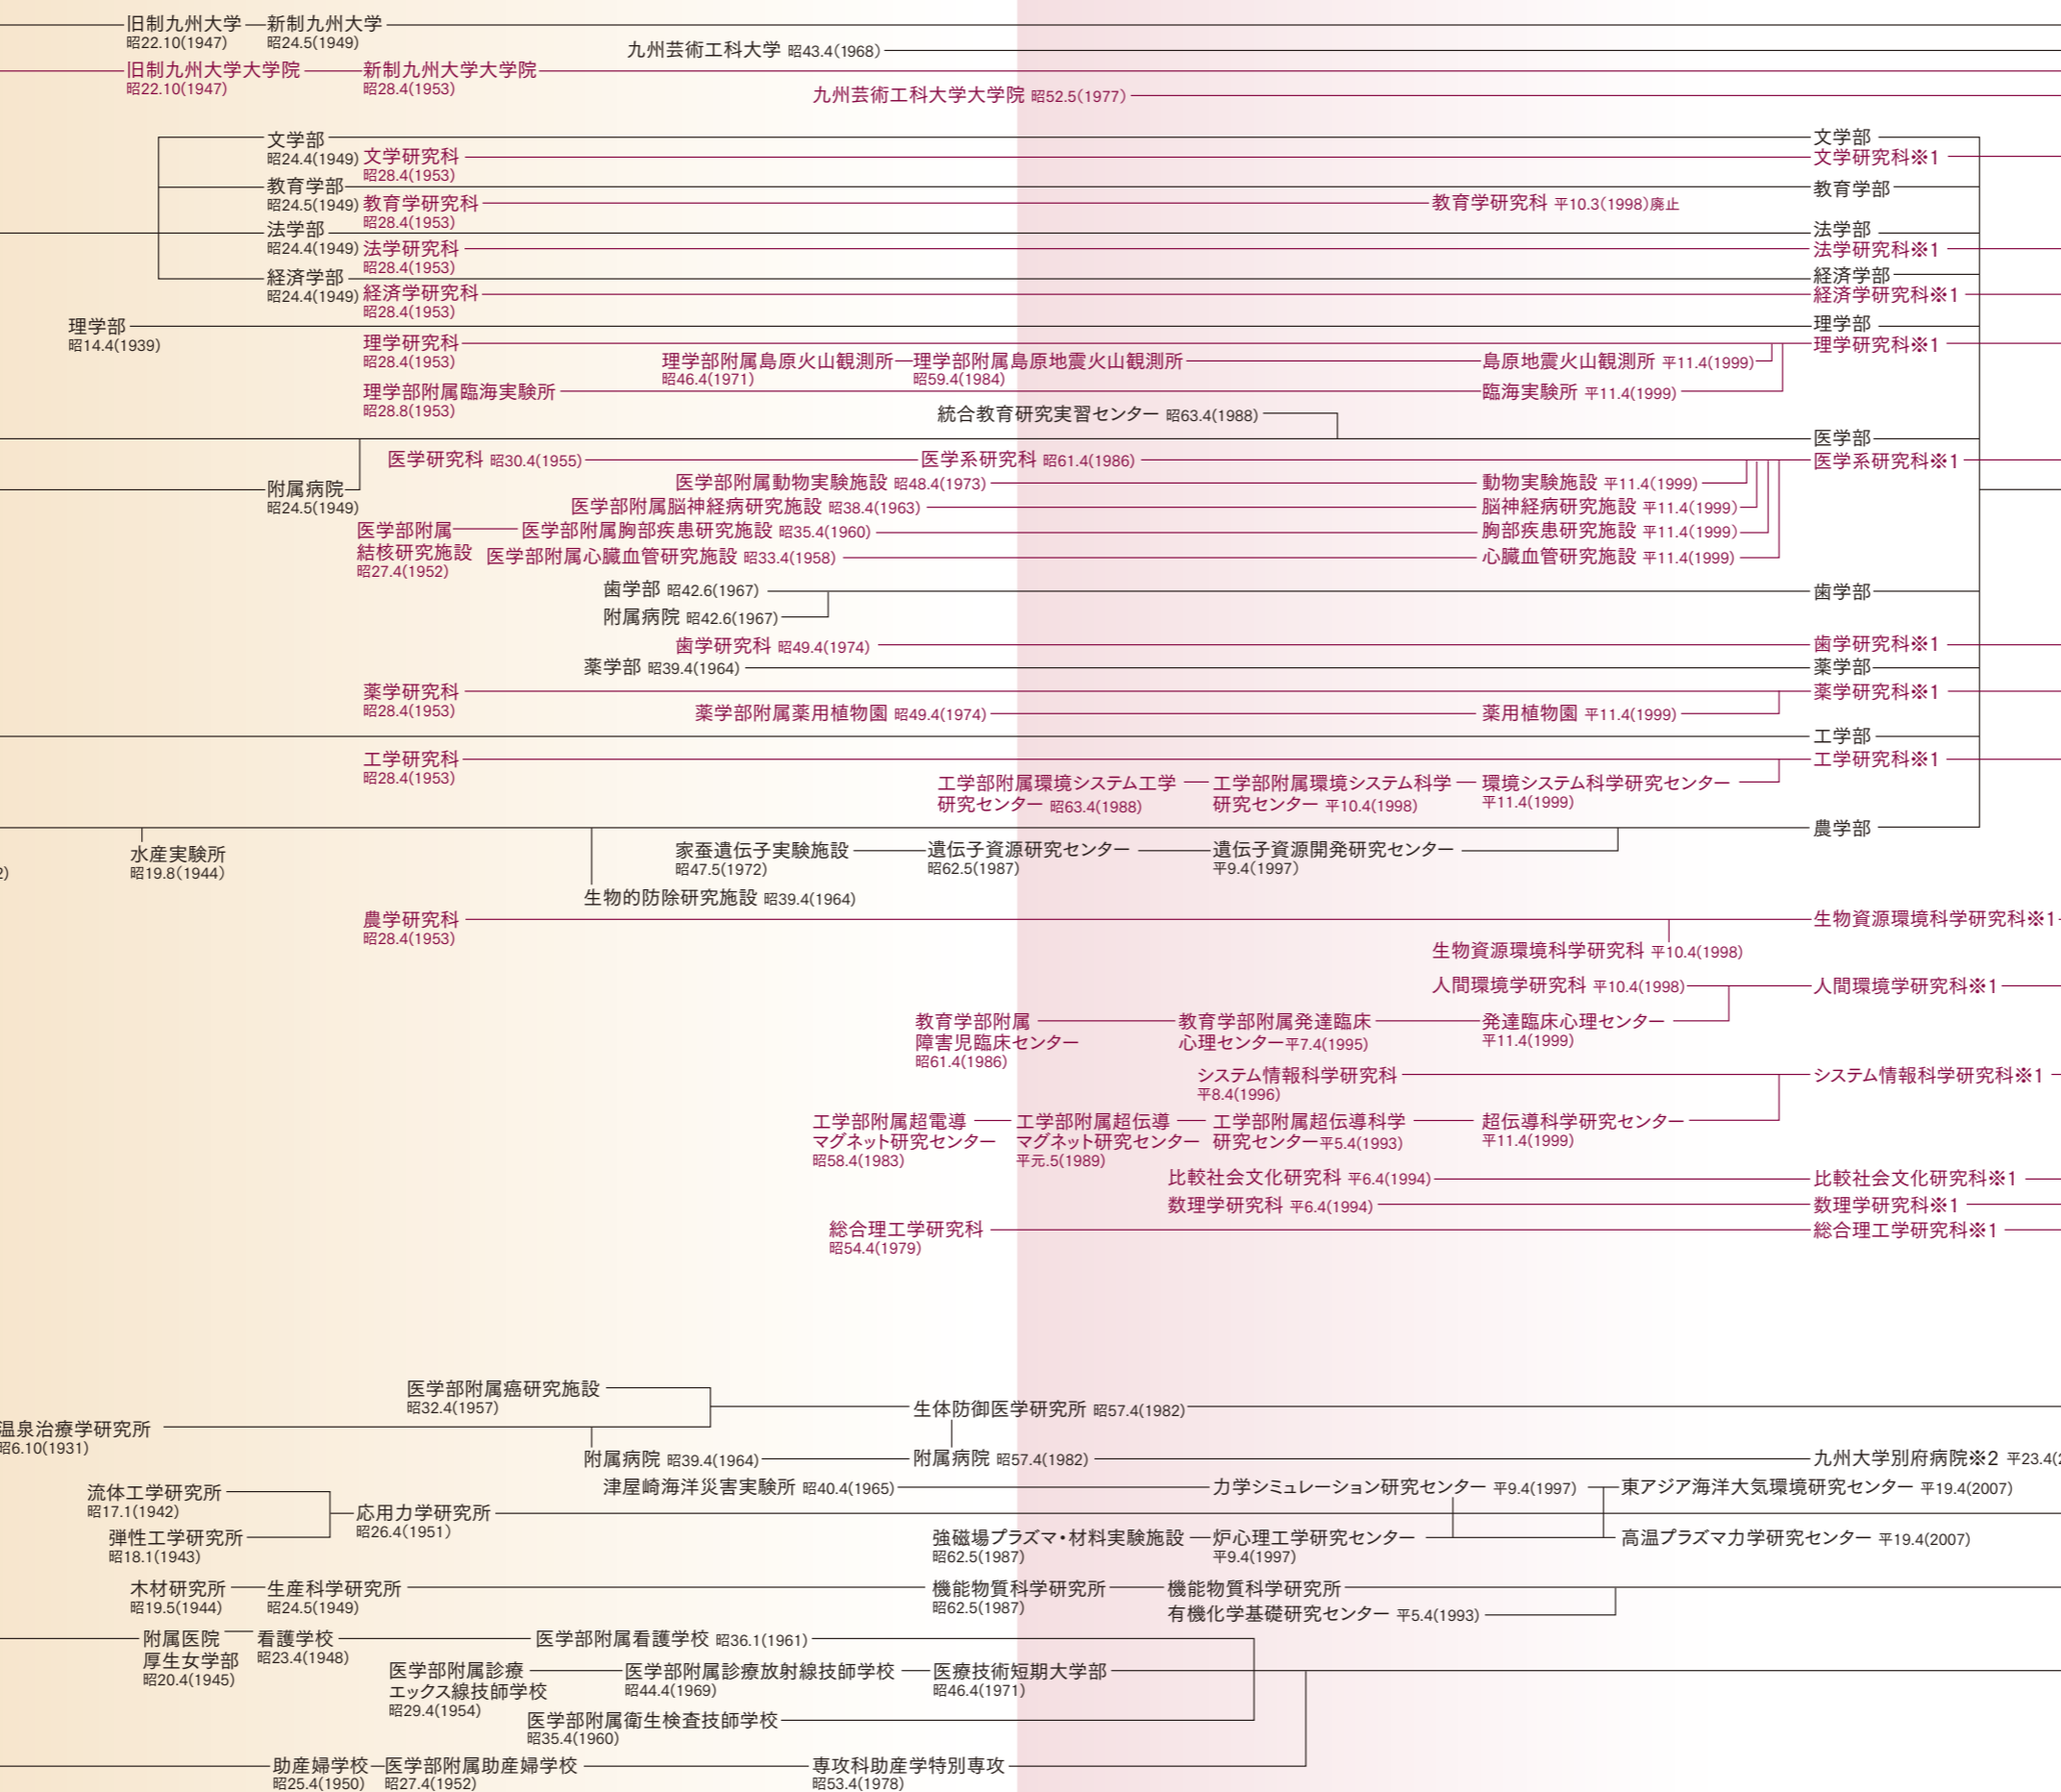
旧制九州大学 昭22.10(1947)
新制九州大学 昭24.5(1949)
九州芸術工科大学 昭43.4(1968)
旧制九州大学大学院 昭22.10(1947)
新制九州大学大学院 昭28.4(1953)
九州芸術工科大学大学院 昭52.5(1977)

文学部 昭24.4(1949)
文学研究科 昭28.4(1953)
教育学部 昭24.5(1949)
教育学研究科 昭28.4(1953)
教育学研究科 平10.3(1998)廃止
法学部 昭24.4(1949)
法学研究科 昭28.4(1953)
経済学部 昭24.4(1949)
経済学研究科 昭28.4(1953)
理学部 昭14.4(1939)
理学研究科 昭28.4(1953)
理学部附属島原火山観測所 昭46.4(1971)
理学部附属島原地震火山観測所 昭59.4(1984)
島原地震火山観測所 平11.4(1999)
理学部附属臨海実験所 昭28.8(1953)
臨海実験所 平11.4(1999)
統合教育研究実習センター 昭63.4(1988)

文学部
文学研究科※1
教育学部
法学部
法学研究科※1
経済学部
経済学研究科※1
理学部
理学研究科※1
医学部
医学系研究科※1

医学研究科 昭30.4(1955)
医学系研究科 昭61.4(1986)
附属病院 昭24.5(1949)
医学部附属動物実験施設 昭48.4(1973)
動物実験施設 平11.4(1999)
医学部附属脳神経病研究施設 昭38.4(1963)
脳神経病研究施設 平11.4(1999)
医学部附属結核研究施設 昭27.4(1952)
医学部附属胸部疾患研究施設 昭35.4(1960)
胸部疾患研究施設 平11.4(1999)
医学部附属心臓血管研究施設 昭33.4(1958)
心臓血管研究施設 平11.4(1999)
歯学部 昭42.6(1967)
附属病院 昭42.6(1967)
歯学部
歯学研究科 昭49.4(1974)
歯学研究科※1
薬学部 昭39.4(1964)
薬学部
薬学研究科 昭28.4(1953)
薬学研究科※1
薬学部附属薬用植物園 昭49.4(1974)
薬用植物園 平11.4(1999)
工学部
工学研究科 昭28.4(1953)
工学研究科※1
工学部附属環境システム工学研究センター 昭63.4(1988)
工学部附属環境システム科学研究センター 平10.4(1998)
環境システム科学研究センター 平11.4(1999)
農学部
水産実験所 昭19.8(1944)
家蚕遺伝子実験施設 昭47.5(1972)
遺伝子資源研究センター 昭62.5(1987)
遺伝子資源開発研究センター 平9.4(1997)
生物的防除研究施設 昭39.4(1964)
農学研究科 昭28.4(1953)
生物資源環境科学研究科※1
生物資源環境科学研究科 平10.4(1998)
人間環境学研究科 平10.4(1998)
人間環境学研究科※1
教育学部附属障害児臨床センター 昭61.4(1986)
教育学部附属発達臨床心理センター 平7.4(1995)
発達臨床心理センター 平11.4(1999)
システム情報科学研究科 平8.4(1996)
システム情報科学研究科※1
工学部附属超電導マグネット研究センター 昭58.4(1983)
工学部附属超伝導マグネット研究センター 平元.5(1989)
工学部附属超伝導科学研究センター 平5.4(1993)
超伝導科学研究センター 平11.4(1999)
比較社会文化研究科 平6.4(1994)
比較社会文化研究科※1
数理学研究科 平6.4(1994)
数理学研究科※1
総合理工学研究科 昭54.4(1979)
総合理工学研究科※1

医学部附属癌研究施設 昭32.4(1957)
温泉治療学研究所 昭6.10(1931)
生体防御医学研究所 昭57.4(1982)
附属病院 昭39.4(1964)
附属病院 昭57.4(1982)
九州大学別府病院※2 平23.4(
流体工学研究所 昭17.1(1942)
津屋崎海洋災害実験所 昭40.4(1965)
力学シミュレーション研究センター 平9.4(1997)
東アジア海洋大気環境研究センター 平19.4(2007)
応用力学研究所 昭26.4(1951)
弾性工学研究所 昭18.1(1943)
強磁場プラズマ・材料実験施設 昭62.5(1987)
炉心理工学研究センター 平9.4(1997)
高温プラズマ力学研究センター 平19.4(2007)
木材研究所 昭19.5(1944)
生産科学研究所 昭24.5(1949)
機能物質科学研究所 昭62.5(1987)
機能物質科学研究所
有機化学基礎研究センター 平5.4(1993)
附属医院
厚生女学部 昭20.4(1945)
看護学校 昭23.4(1948)
医学部附属看護学校 昭36.1(1961)
医学部附属診療エックス線技師学校 昭29.4(1954)
医学部附属診療放射線技師学校 昭44.4(1969)
医療技術短期大学部 昭46.4(1971)
医学部附属衛生検査技師学校 昭35.4(1960)
助産婦学校 昭25.4(1950)
医学部附属助産婦学校 昭27.4(1952)
専攻科助産学特別専攻 昭53.4(1978)